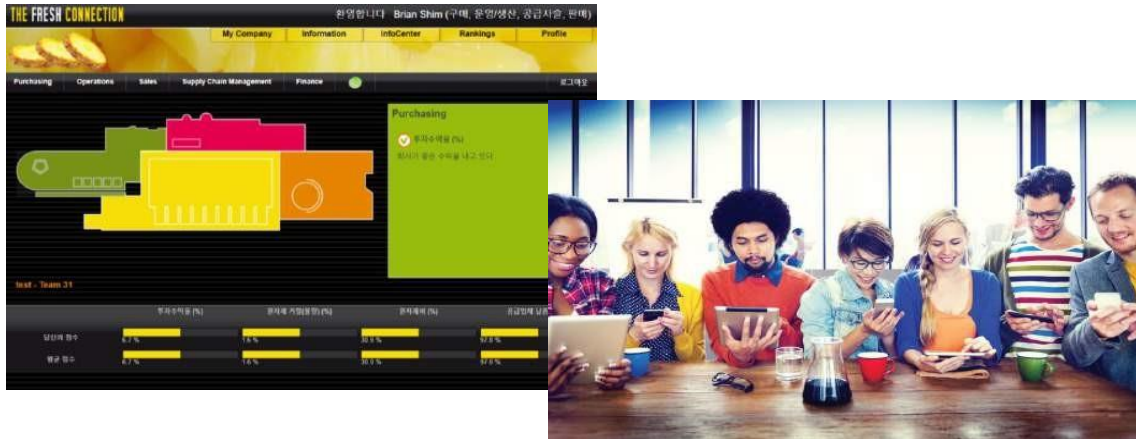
THE FRESH CONNECTION

환영합니다 Brian Shim (구매, 운영/생산, 공급사슬, 판매)

My Company
Information
InfoCenter
Rankings
Profile

Purchasing
Operations
Sales
Supply Chain Management
Finance

로그아웃

Purchasing

투자수익률 (%)

회사가 좋은 수익을 내고 있다

test - Team 31

| | 투자수익률 (%) | 완제품 거절(불량) (%) | 완제재고 (%) | 공급업체 납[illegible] |
|---|---|---|---|---|
| 당신의 점수 | 6.7 % | 1.6 % | 30.9 % | 97.8 % |
| 평균 점수 | 6.7 % | 1.6 % | 30.9 % | 97.8 % |